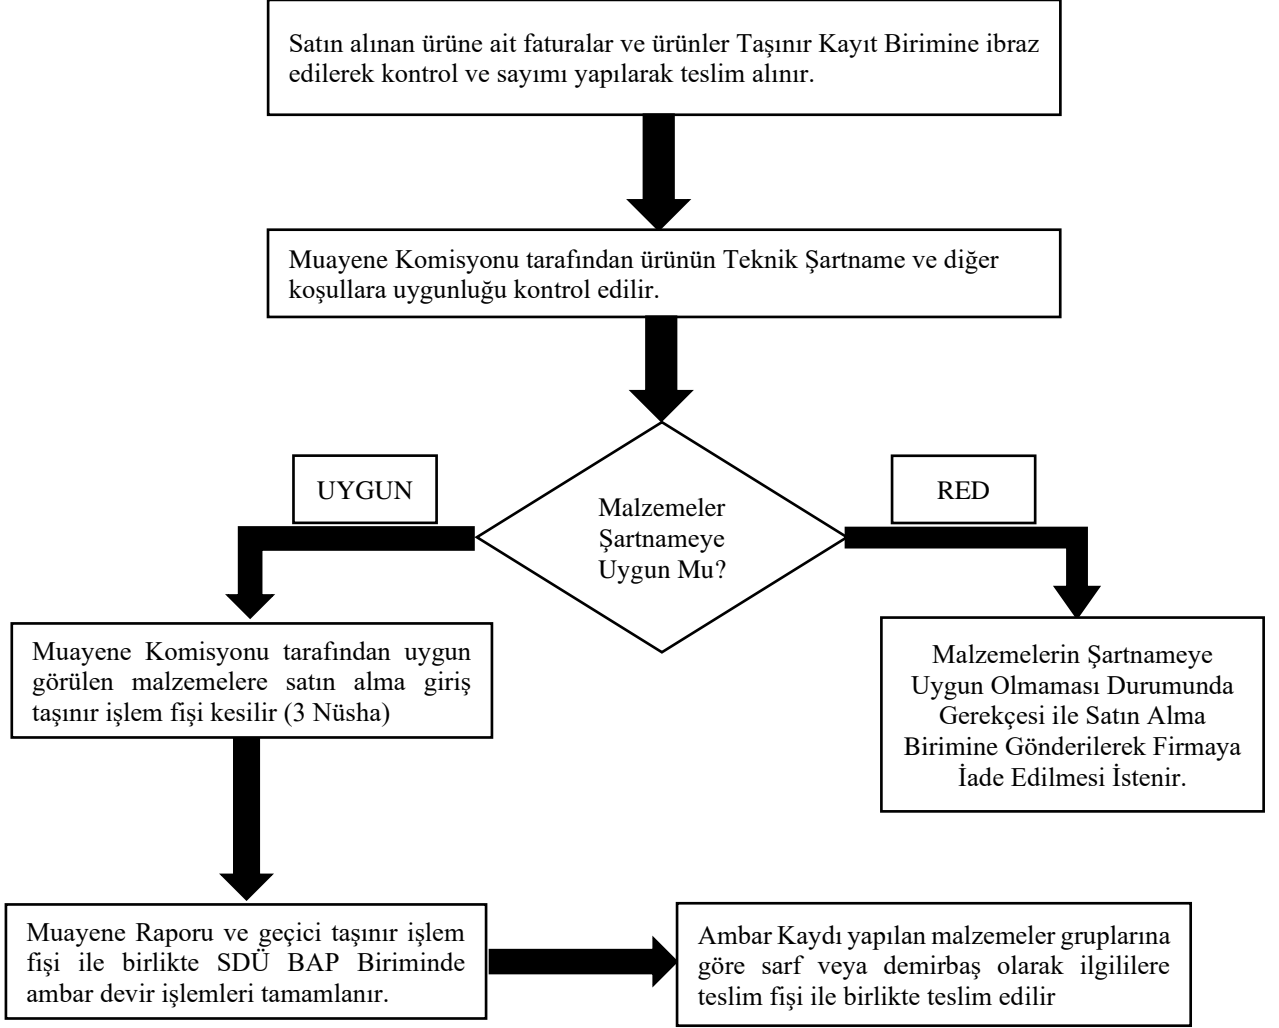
Satın alınan ürüne ait faturalar ve ürünler Taşınır Kayıt Birimine ibraz edilerek kontrol ve sayımı yapılarak teslim alınır.

Muayene Komisyonu tarafından ürünün Teknik Şartname ve diğer koşullara uygunluğu kontrol edilir.

UYGUN

Malzemeler Şartnameye Uygun Mu?

RED

Muayene Komisyonu tarafından uygun görülen malzemelere satın alma giriş taşınır işlem fişi kesilir (3 Nüsha)

Malzemelerin Şartnameye Uygun Olmaması Durumunda Gerekçesi ile Satın Alma Birimine Gönderilerek Firmaya İade Edilmesi İstenir.

Muayene Raporu ve geçici taşınır işlem fişi ile birlikte SDÜ BAP Biriminde ambar devir işlemleri tamamlanır.

Ambar Kaydı yapılan malzemeler gruplarına göre sarf veya demirbaş olarak ilgililere teslim fişi ile birlikte teslim edilir